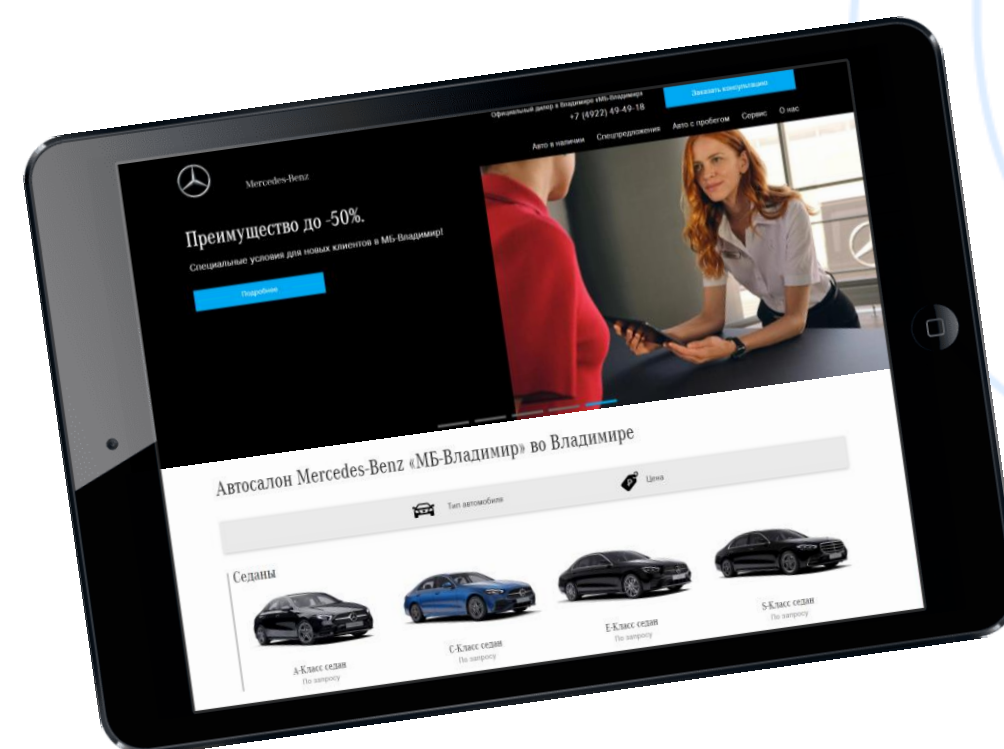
Официальный дилер в Владимире «МБ-Владимир»
+7 (4922) 49-49-18

Заказать консультацию

Авто в наличии Спецпредложения Авто с пробегом Сервис О нас

Mercedes-Benz

Преимущество до -50%.

Специальные условия для новых клиентов в МБ-Владимир!

Подробнее

Автосалон Mercedes-Benz «МБ-Владимир» во Владимире

Тип автомобиля

Цена

Седаны

A-Класс седан
По запросу

C-Класс седан
По запросу

E-Класс седан
По запросу

S-Класс седан
По запросу